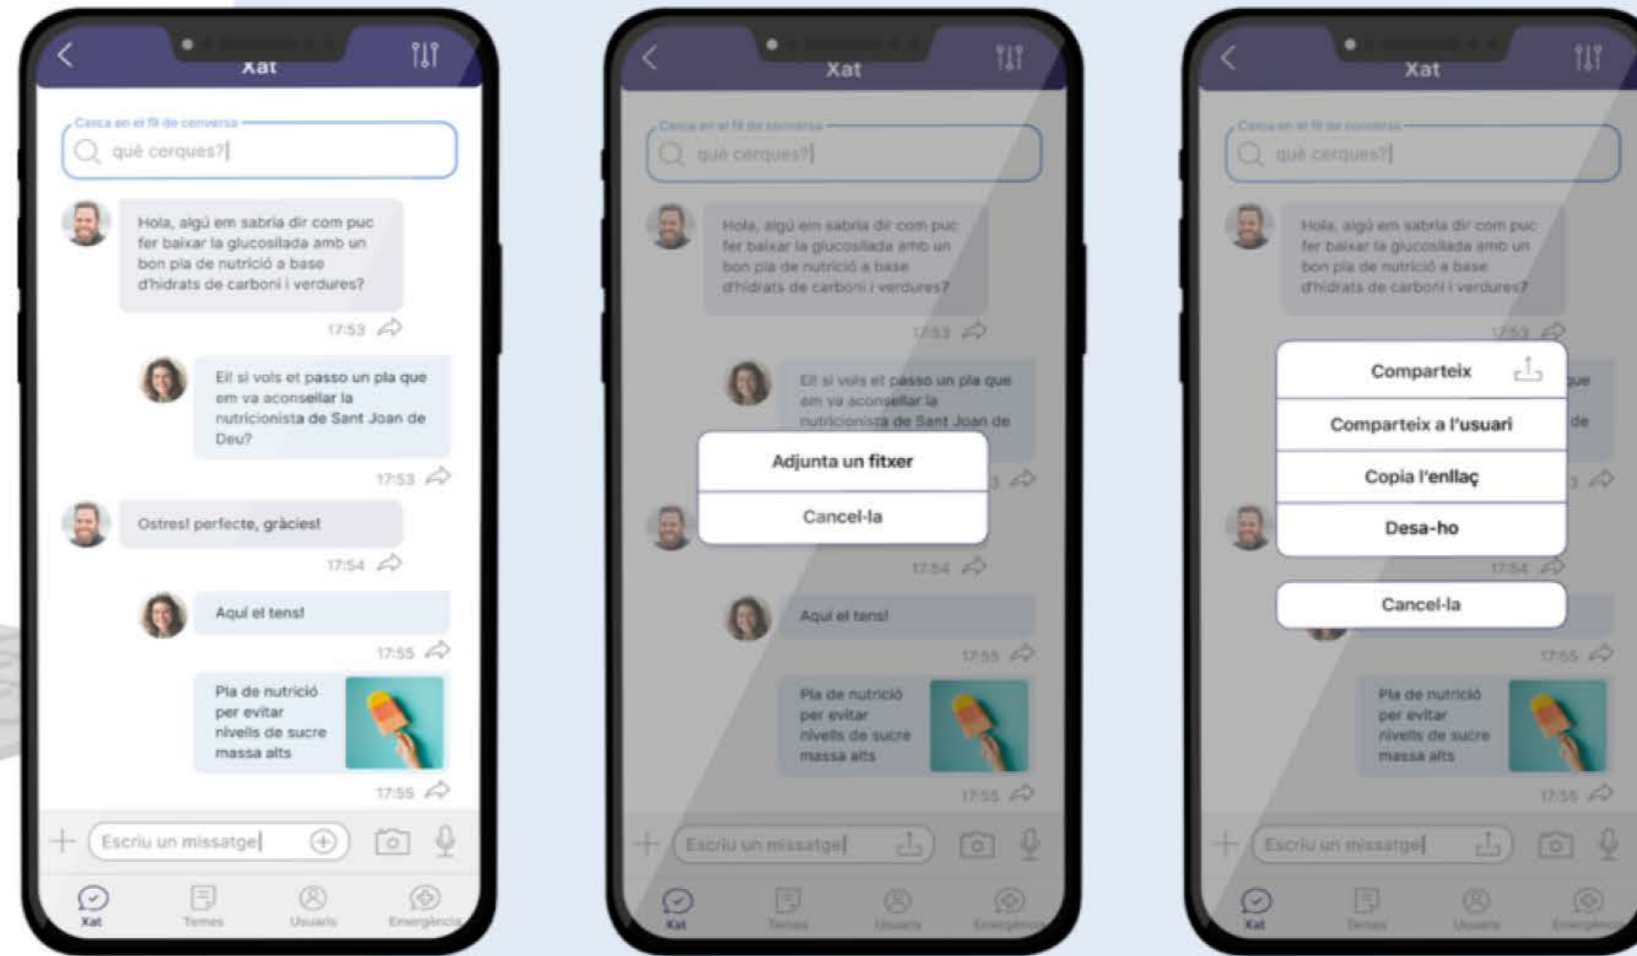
Xat

Cerca en el fil de conversa

què cerques?

Hola, algú em sabria dir com puc fer baixar la glucosilada amb un bon pla de nutrició a base d'hidrats de carboni i verdures?

17:53

Ei! si vols et passo un pla que em va aconsellar la nutricionista de Sant Joan de Deu?

17:53

Ostres! perfecte, gràcies!

17:54

Aquí el tens!

17:55

Pla de nutrició per evitar nivells de sucre massa alts

17:55

Escriu un missatge

Xat Temes Usuaris Emergència

Xat

Cerca en el fil de conversa

què cerques?

Hola, algú em sabria dir com puc fer baixar la glucosilada amb un bon pla de nutrició a base d'hidrats de carboni i verdures?

17:53

Ei! si vols et passo un pla que em va aconsellar la nutricionista de Sant Joan de

Adjunta un fitxer

Cancel·la

17:54

Aquí el tens!

17:55

Pla de nutrició per evitar nivells de sucre massa alts

17:55

Escriu un missatge

Xat Temes Usuaris Emergència

Xat

Cerca en el fil de conversa

què cerques?

Hola, algú em sabria dir com puc fer baixar la glucosilada amb un bon pla de nutrició a base d'hidrats de carboni i verdures?

17:53

Comparteix

Comparteix a l'usuari

Copia l'enllaç

Desa-ho

Cancel·la

17:55

Pla de nutrició per evitar nivells de sucre massa alts

17:55

Escriu un missatge

Xat Temes Usuaris Emergència